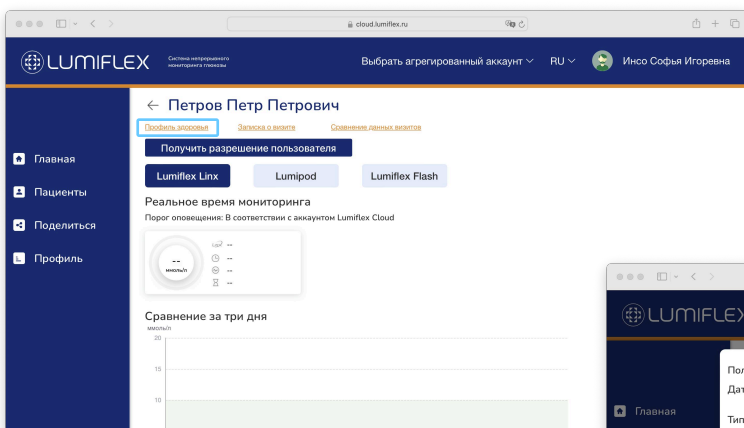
cloud.lumiflex.ru

LUMIFLEX Система непрерывного мониторинга глюкозы

Выбрать агрегированный аккаунт RU Инсо Софья Игоревна

Главная
Пациенты
Поделиться
Профиль

← Петров Петр Петрович

Профиль здоровья Записка о визите Сравнение данных визитов

Получить разрешение пользователя

Lumiflex Linx Lumipod Lumiflex Flash

Реальное время мониторинга
Порог оповещения: В соответствии с аккаунтом Lumiflex Cloud

--
ммоль/л
--
--
--
--

Сравнение за три дня
ммоль/л
20
15
10

LUMIFLEX
Главная
Пол
Дат
Тип